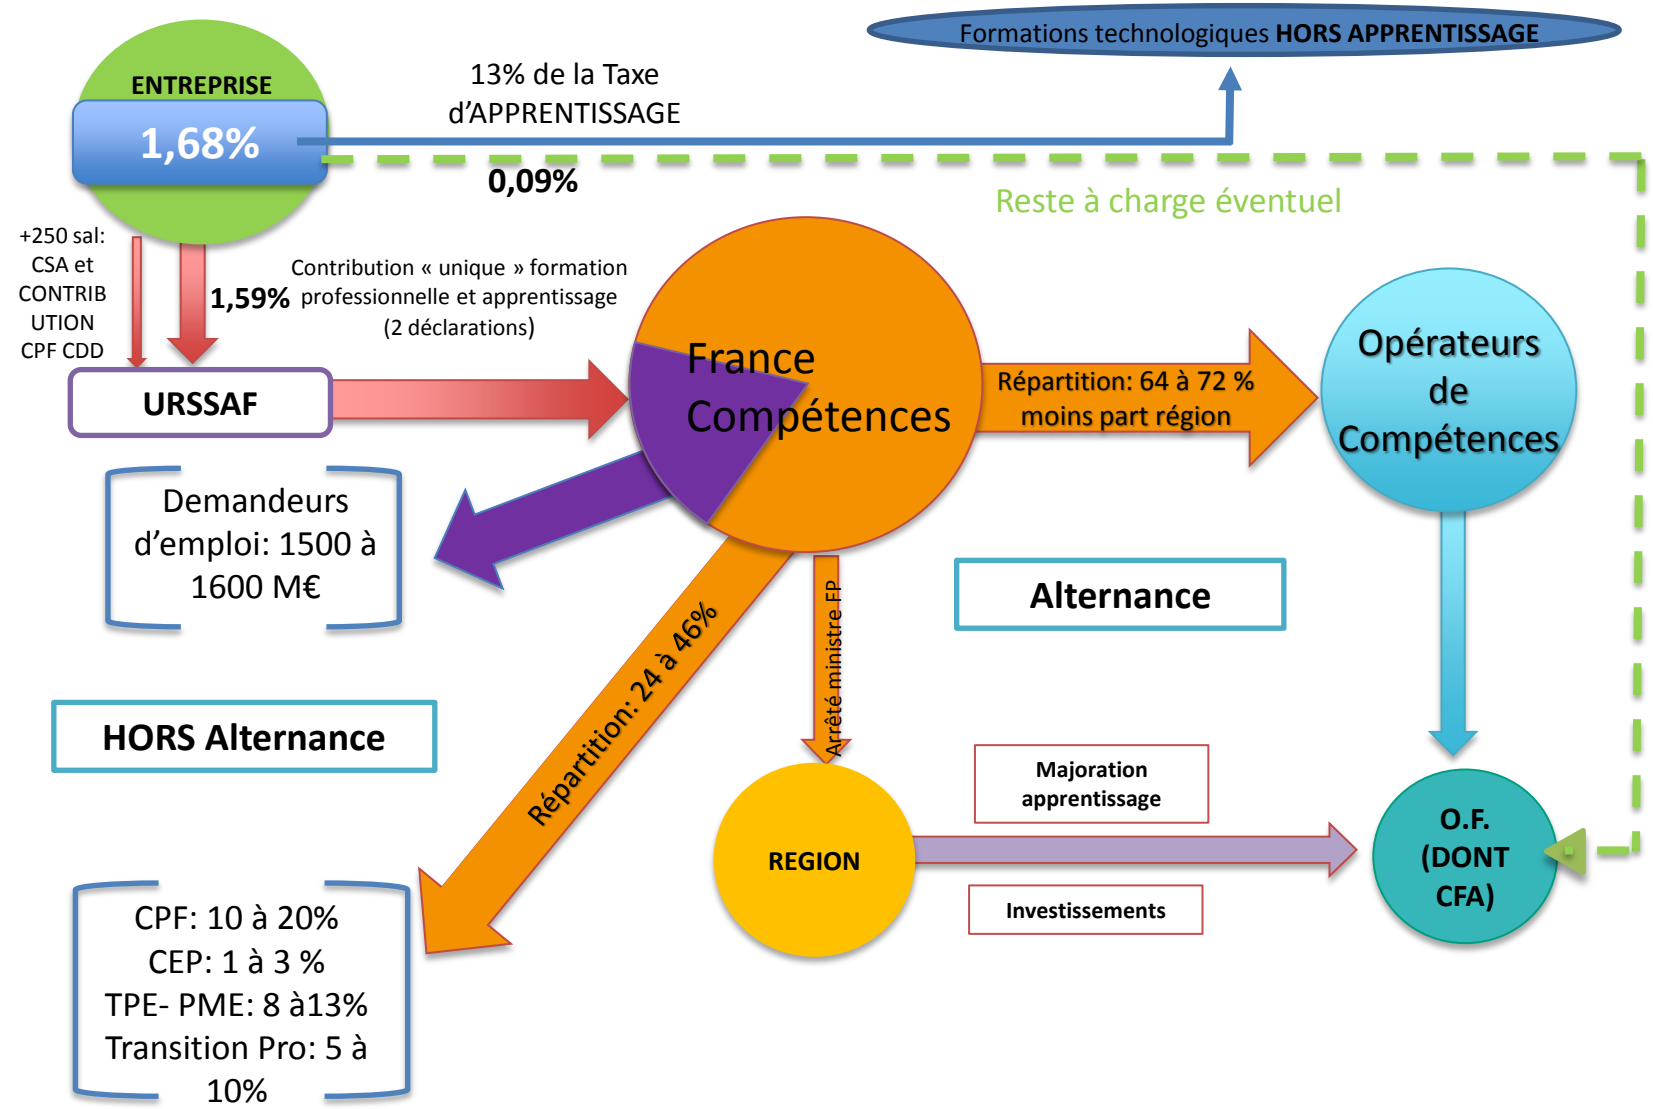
Formations technologiques **HORS APPRENTISSAGE**

ENTREPRISE

1,68%

13% de la Taxe d'APPRENTISSAGE

0,09%

Reste à charge éventuel

+250 sal: CSA et CONTRIBUTION CPF CDD

1,59%

Contribution « unique » formation professionnelle et apprentissage (2 déclarations)

URSSAF

France Compétences

Répartition: 64 à 72 % moins part région

Opérateurs de Compétences

Demandeurs d'emploi: 1500 à 1600 M€

Alternance

Arrêté ministre FP

Répartition: 24 à 46%

HORS Alternance

Majoration apprentissage

REGION

O.F. (DONT CFA)

Investissements

CPF: 10 à 20%
CEP: 1 à 3 %
TPE- PME: 8 à13%
Transition Pro: 5 à 10%